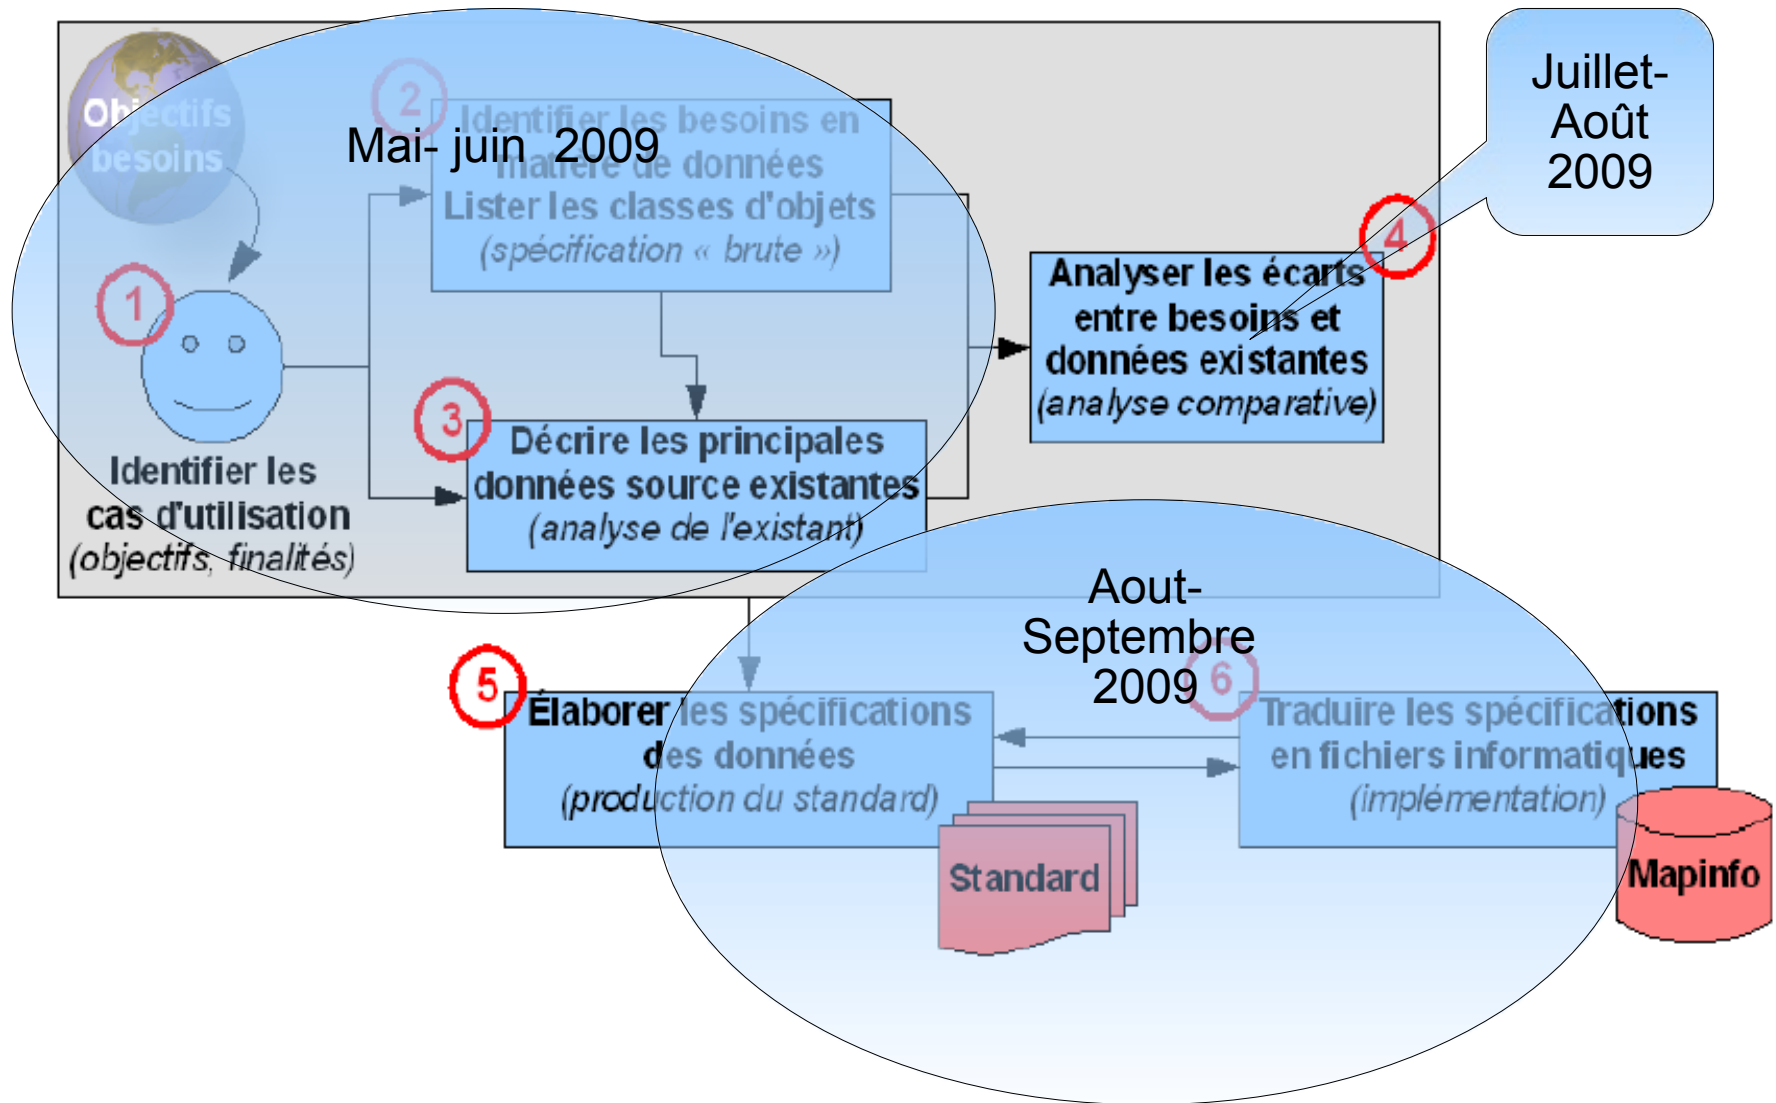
Objectifs besoins

Mai- juin 2009

2
Identifier les besoins en matière de données
Lister les classes d'objets
(spécification « brute »)

Juillet-Août 2009

4
Analyser les écarts entre besoins et données existantes
(analyse comparative)

1
Identifier les cas d'utilisation
(objectifs, finalités)

3
Décrire les principales données source existantes
(analyse de l'existant)

Aout-Septembre 2009

5
Élaborer les spécifications des données
(production du standard)

6
Traduire les spécifications en fichiers informatiques
(implémentation)

Standard

Mapinfo